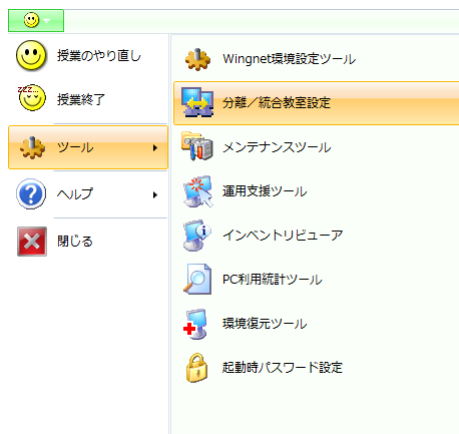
授業のやり直し

授業終了

ツール

ヘルプ

閉じる

Wingnet環境設定ツール

分離／統合教室設定

メンテナンスツール

運用支援ツール

インベントリビューア

PC利用統計ツール

環境復元ツール

起動時パスワード設定